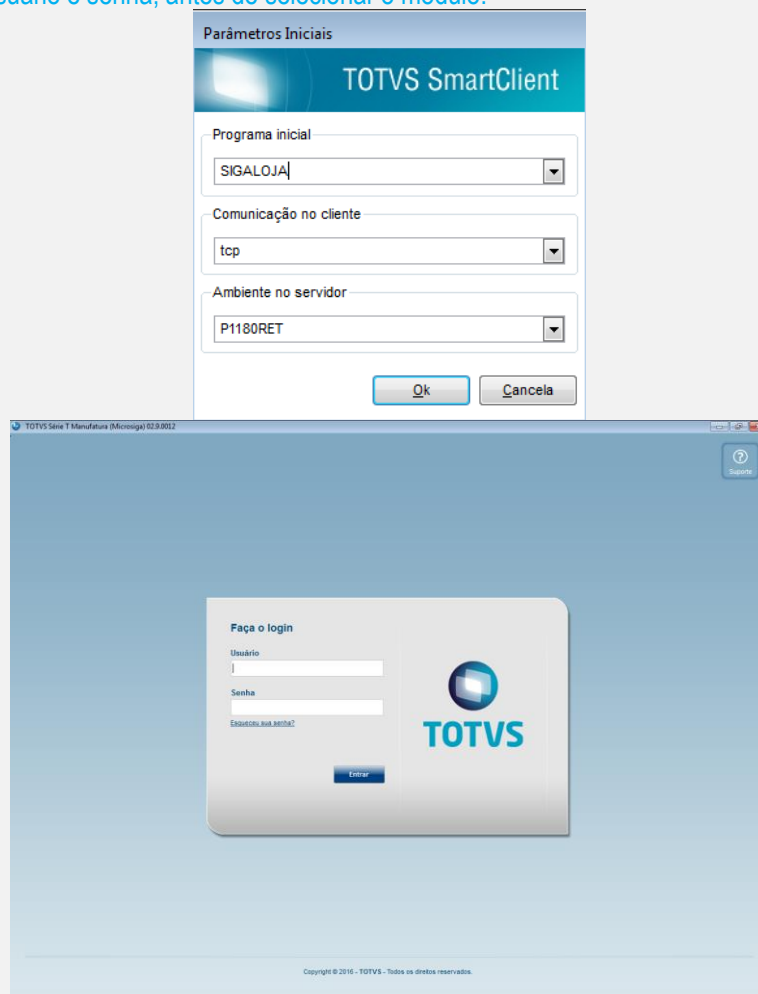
usuário e senha, antes de selecionar o módulo.

Parâmetros Iniciais

TOTVS SmartClient

Programa inicial

SIGALOJA

Comunicação no cliente

tcp

Ambiente no servidor

P1180RET

Ok

Cancela

TOTVS Série T Manufatura (Microsiga) 02.9.0012

Suporte

Faça o login

Usuário

Senha

Esqueceu sua senha?

Entrar

TOTVS

Copyright © 2016 - TOTVS - Todos os direitos reservados.